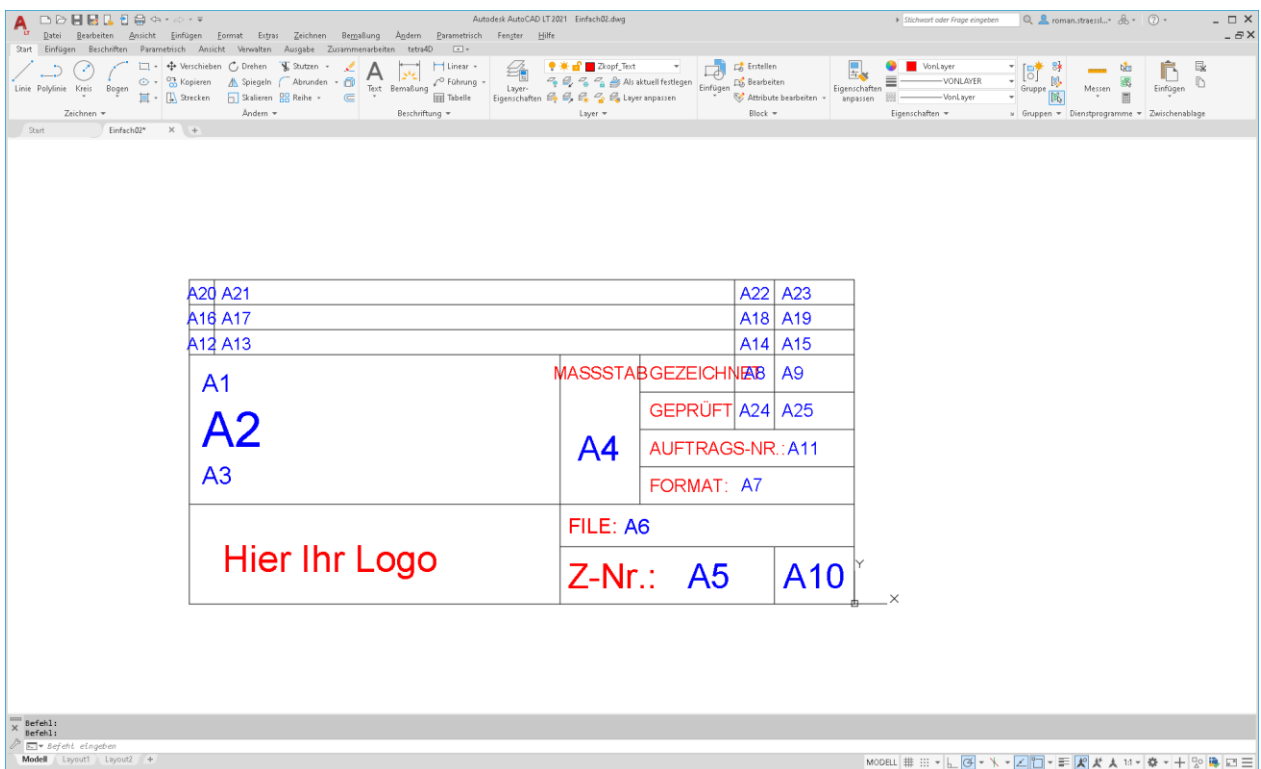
Autodesk AutoCAD LT 2021 Einfach02.dwg

Stichwort oder Frage eingeben roman.straessl...

Datei Bearbeiten Ansicht Einfügen Format Extras Zeichnen Bemaßung Ändern Parametrisch Fenster Hilfe

Start Einfügen Beschriften Parametrisch Ansicht Verwalten Ausgabe Zusammenarbeiten tetra4D

Linie Polylinie Kreis Bogen
Zeichnen

Verschieben Drehen Stutzen Kopieren Spiegeln Abrunden Strecken Skalieren Reihe
Ändern

Text Bemaßung Linear Führung Tabelle
Beschriftung

Layer-Eigenschaften Zkopf_Text Als aktuell festlegen Layer anpassen
Layer

Einfügen Erstellen Bearbeiten Attribute bearbeiten
Block

Eigenschaften anpassen VonLayer VONLAYER VonLayer
Eigenschaften

Gruppe
Gruppen

Messen
Dienstprogramme

Einfügen
Zwischenablage

Start Einfach02*

A20 A21 A22 A23
A16 A17 A18 A19
A12 A13 A14 A15
A1 MASSSTAB GEZEICHNET A8 A9
A2 GEPRÜFT A24 A25
A4 AUFTRAGS-NR.: A11
A3 FORMAT: A7
FILE: A6
Hier Ihr Logo
Z-Nr.: A5 A10

Y
X

Befehl:
Befehl:
Befehl eingeben

Modell Layout1 Layout2

MODELL 1:1